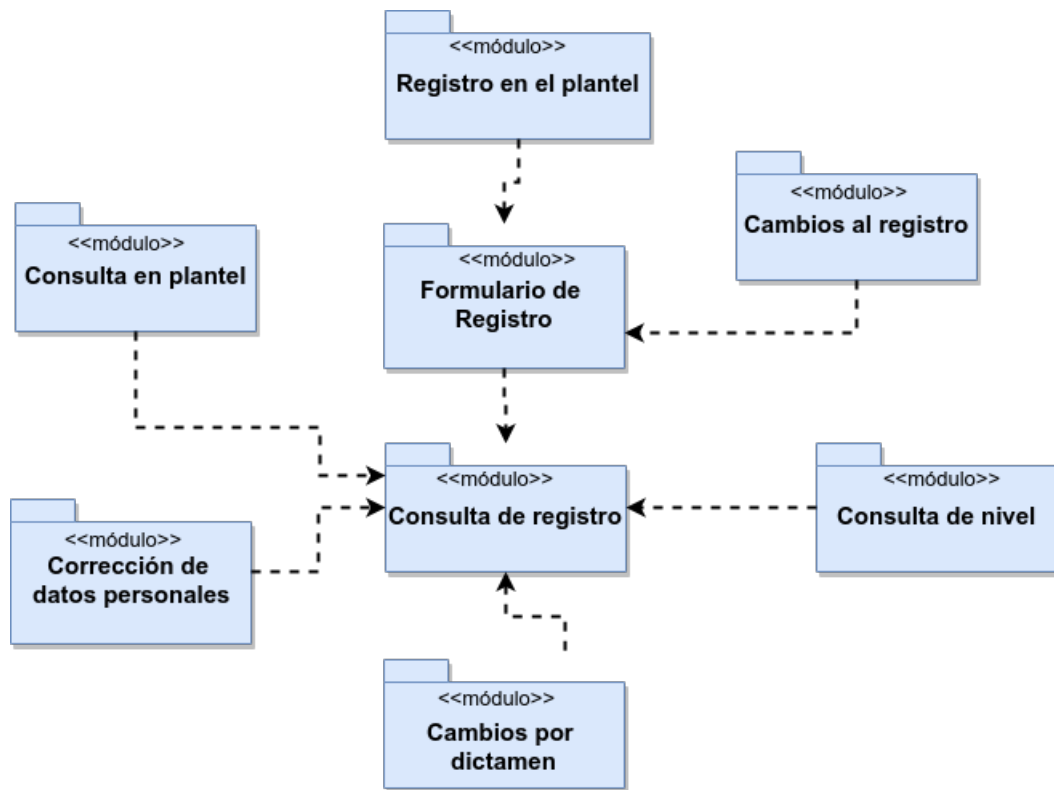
<<módulo>>
Registro en el plantel

<<módulo>>
Cambios al registro

<<módulo>>
Consulta en plantel

<<módulo>>
Formulario de Registro

<<módulo>>
Consulta de registro

<<módulo>>
Consulta de nivel

<<módulo>>
Corrección de datos personales

<<módulo>>
Cambios por dictamen